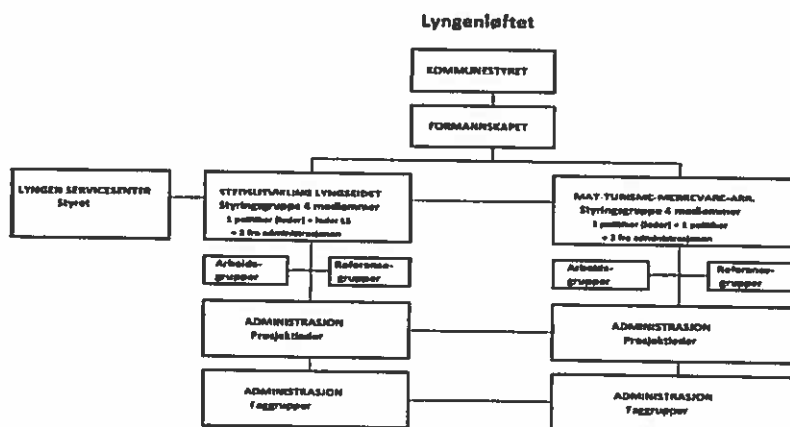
Lyngenløftet

KOMMUNESTYRET

FORMANNSKAPET

LYNGEN SERVICESENTER Styret

STEDSUTVIKLING LYNGSEIDET Styringsgruppe 4 medlemmer
1 politiker (leder) + leder LS + 2 fra administrasjonen

MAT-TURISME-MERKEVARE-ARR. Styringsgruppe 4 medlemmer
1 politiker (leder) + 1 politiker + 2 fra administrasjonen

Arbeidsgrupper

Referansegrupper

Arbeidsgrupper

Referansegrupper

ADMINISTRASJON Prosjektleder

ADMINISTRASJON Prosjektleder

ADMINISTRASJON Faggrupper

ADMINISTRASJON Faggrupper